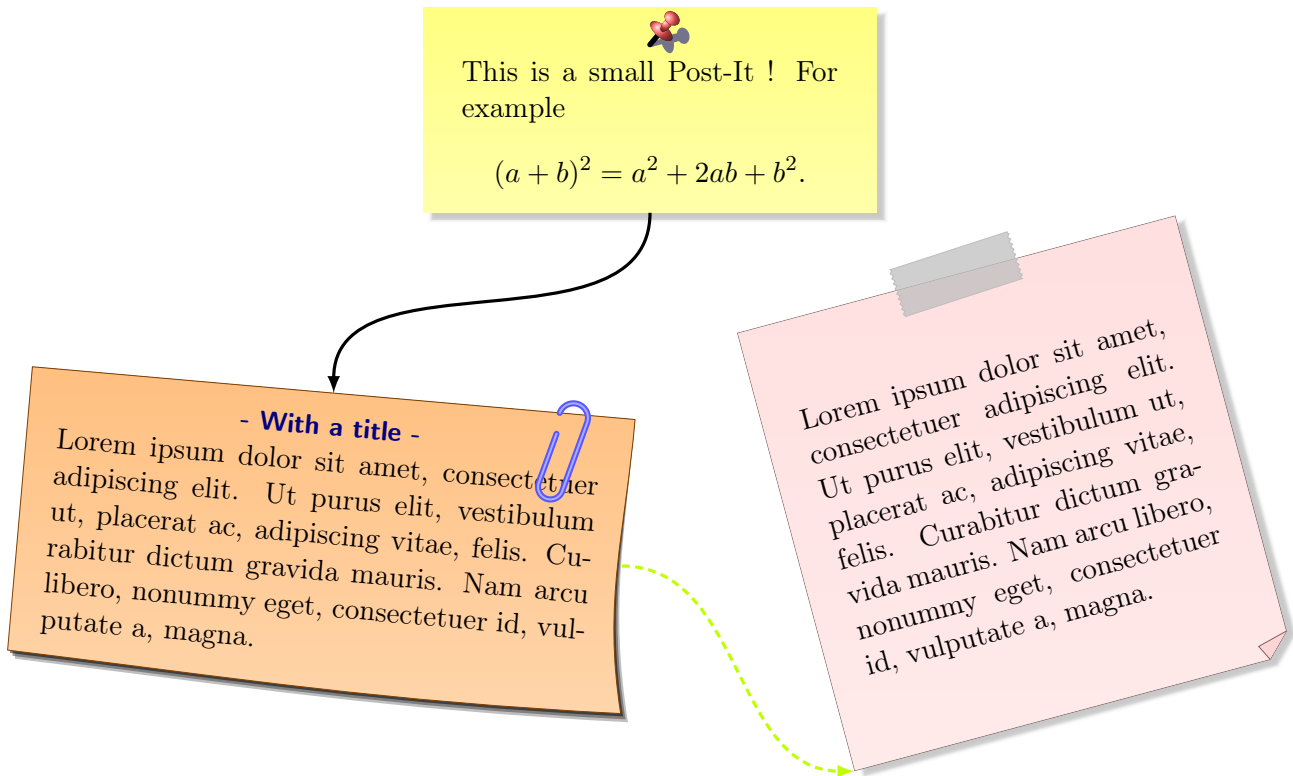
This is a small Post-It ! For example

$(a+b)^2 = a^2 + 2ab + b^2.$

- With a title -
Lorem ipsum dolor sit amet, consectetuer adipiscing elit. Ut purus elit, vestibulum ut, placerat ac, adipiscing vitae, felis. Curabitur dictum gravida mauris. Nam arcu libero, nonummy eget, consectetuer id, vulputate a, magna.

Lorem ipsum dolor sit amet, consectetuer adipiscing elit. Ut purus elit, vestibulum ut, placerat ac, adipiscing vitae, felis. Curabitur dictum gravida mauris. Nam arcu libero, nonummy eget, consectetuer id, vulputate a, magna.